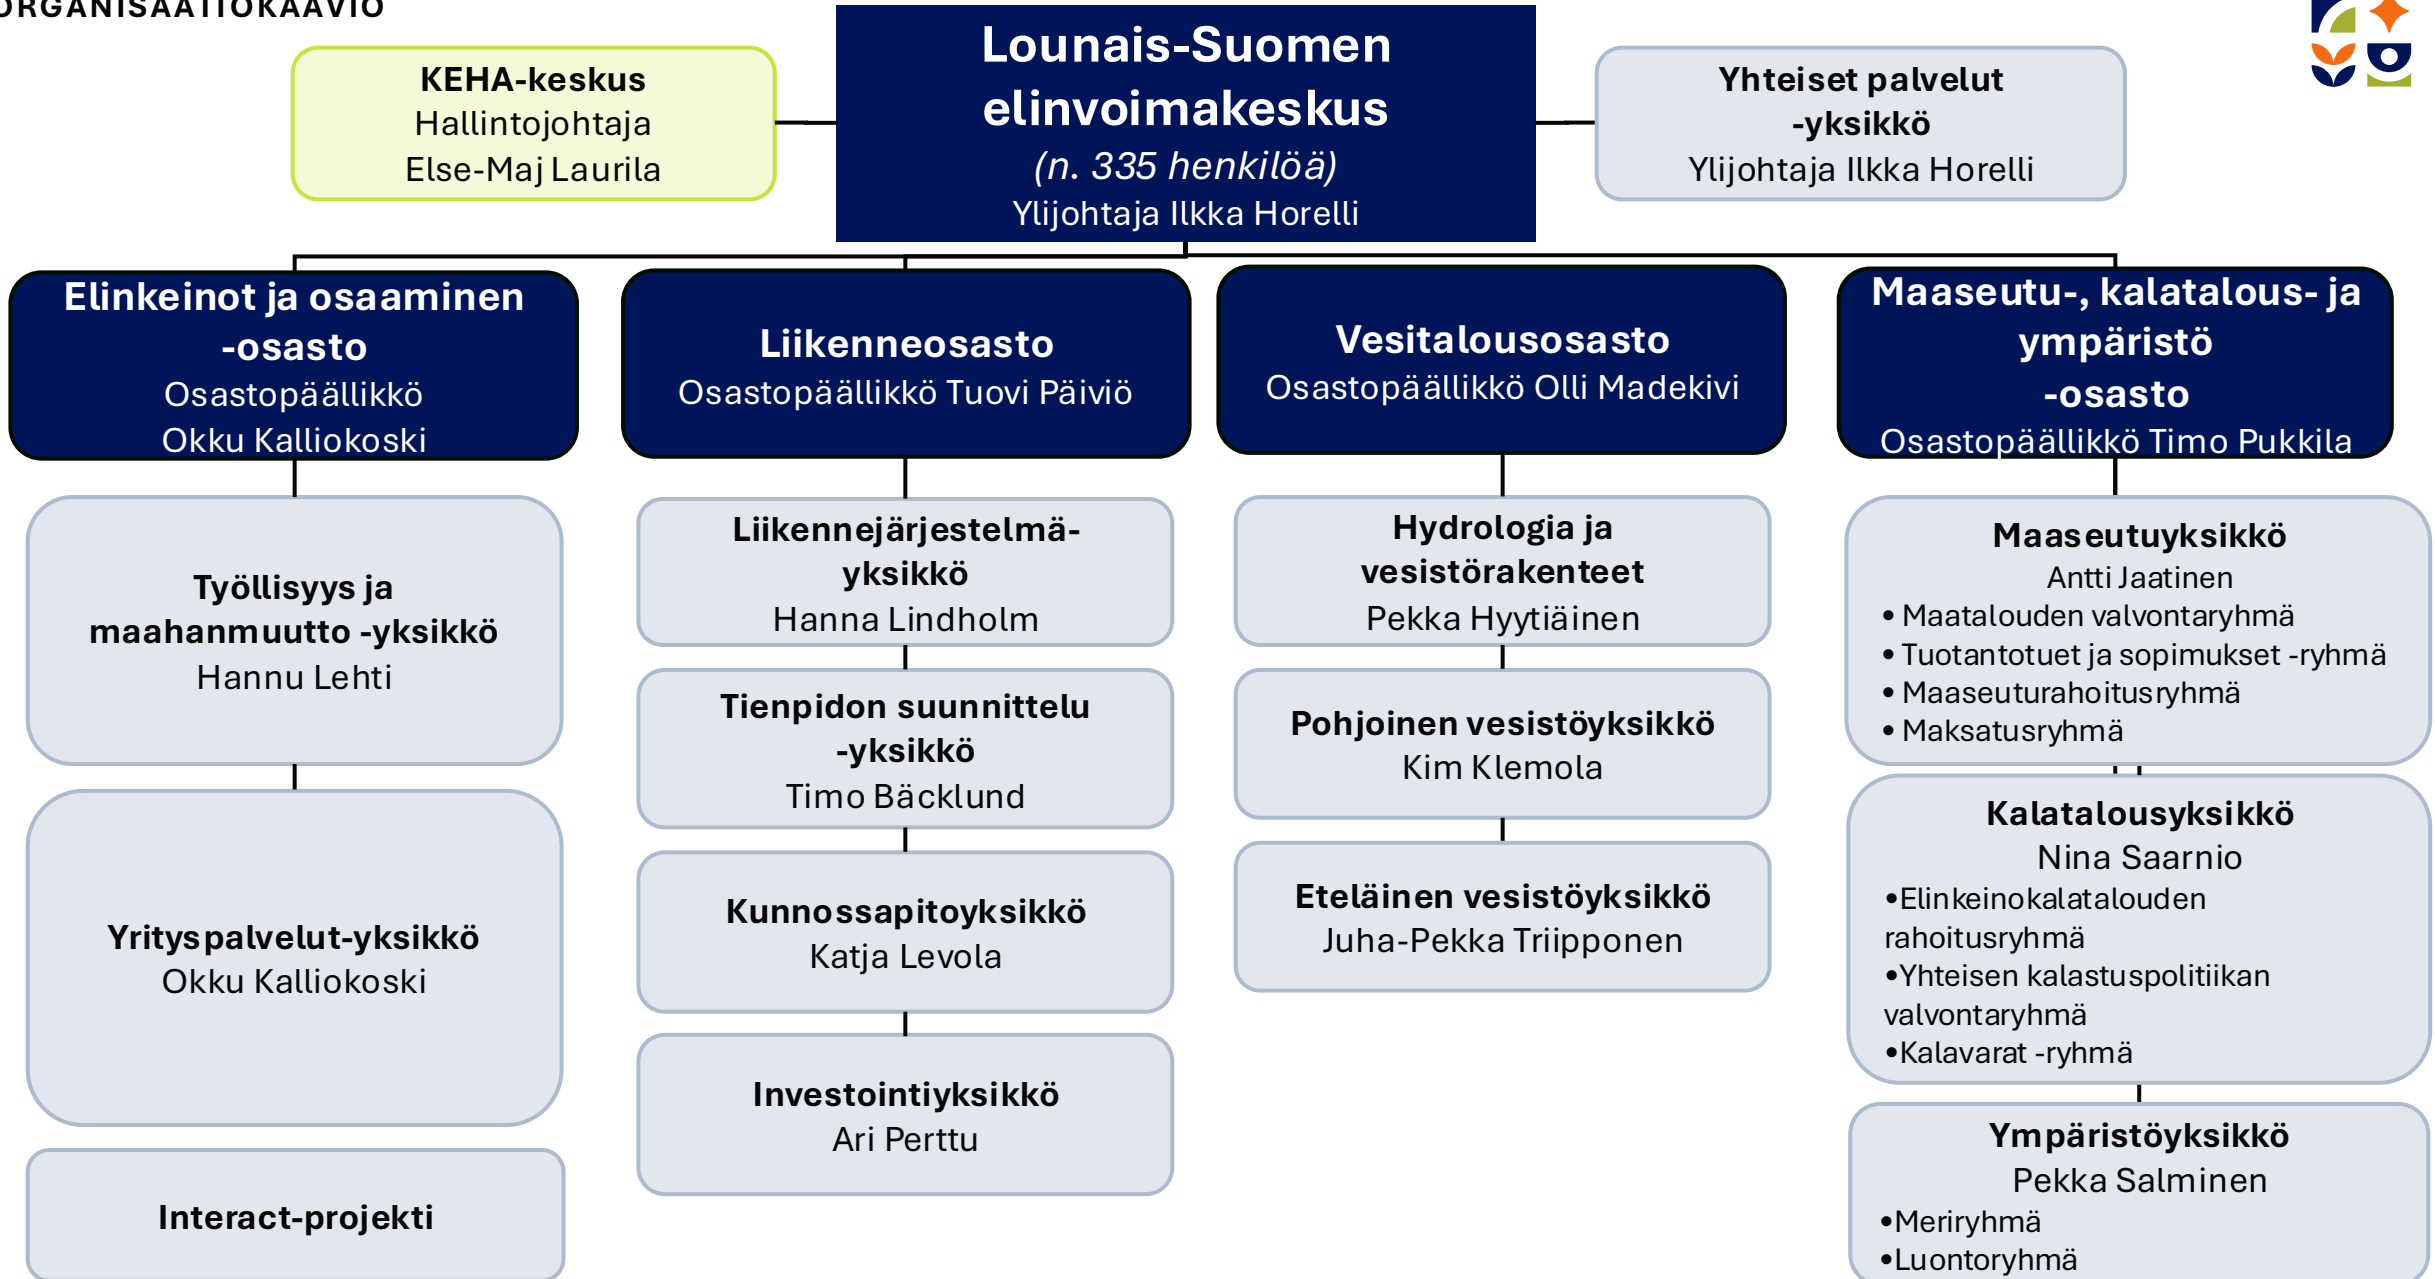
ORGANISAATIOKAAVIO

KEHA-keskus
Hallintojohtaja
Else-Maj Laurila

Lounais-Suomen elinvoimakeskus
(n. 335 henkilöä)
Ylijohtaja Ilkka Horelli

Yhteiset palvelut -yksikkö
Ylijohtaja Ilkka Horelli

Elinkeinot ja osaaminen -osasto
Osastopäällikkö Okku Kalliokoski

Työllisyys ja maahanmuutto -yksikkö
Hannu Lehti

Yrityspalvelut-yksikkö
Okku Kalliokoski

Interact-projekti

Liikenneosasto
Osastopäällikkö Tuovi Päiviö

Liikennejärjestelmäyksikkö
Hanna Lindholm

Tienpidon suunnittelu -yksikkö
Timo Bäcklund

Kunnossapitoyksikkö
Katja Levola

Investointiyksikkö
Ari Perttu

Vesitalousosasto
Osastopäällikkö Olli Madekivi

Hydrologia ja vesistörakenteet
Pekka Hyytiäinen

Pohjoinen vesistöyksikkö
Kim Klemola

Eteläinen vesistöyksikkö
Juha-Pekka Triipponen

Maaseutu-, kalatalous- ja ympäristö -osasto
Osastopäällikkö Timo Pukkila

Maaseutuyksikkö
Antti Jaatinen
• Maatalouden valvontaryhmä
• Tuotantotuet ja sopimukset -ryhmä
• Maaseuturahoitusryhmä
• Maksatusryhmä

Kalatalousyksikkö
Nina Saarnio
•Elinkeinokalatalouden rahoitusryhmä
•Yhteisen kalastuspolitiikan valvontaryhmä
•Kalavarat -ryhmä

Ympäristöyksikkö
Pekka Salminen
•Meriryhmä
•Luontoryhmä